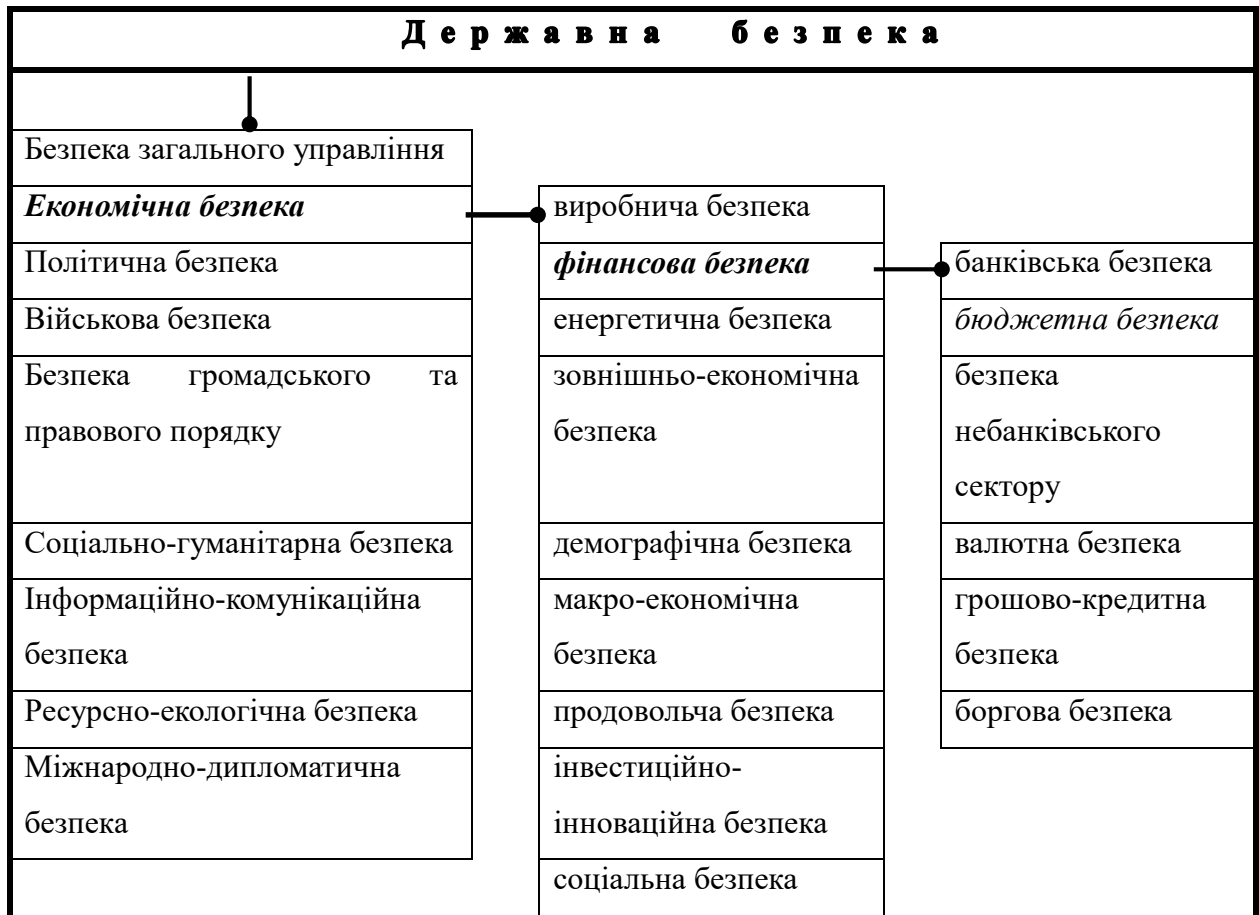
Державна безпека

Безпека загального управління
Економічна безпека
Політична безпека
Військова безпека
Безпека громадського та правового порядку
Соціально-гуманітарна безпека
Інформаційно-комунікаційна безпека
Ресурсно-екологічна безпека
Міжнародно-дипломатична безпека

виробнича безпека
фінансова безпека
енергетична безпека
зовнішньо-економічна безпека
демографічна безпека
макро-економічна безпека
продовольча безпека
інвестиційно-інноваційна безпека
соціальна безпека

банківська безпека
бюджетна безпека
безпека небанківського сектору
валютна безпека
грошово-кредитна безпека
боргова безпека